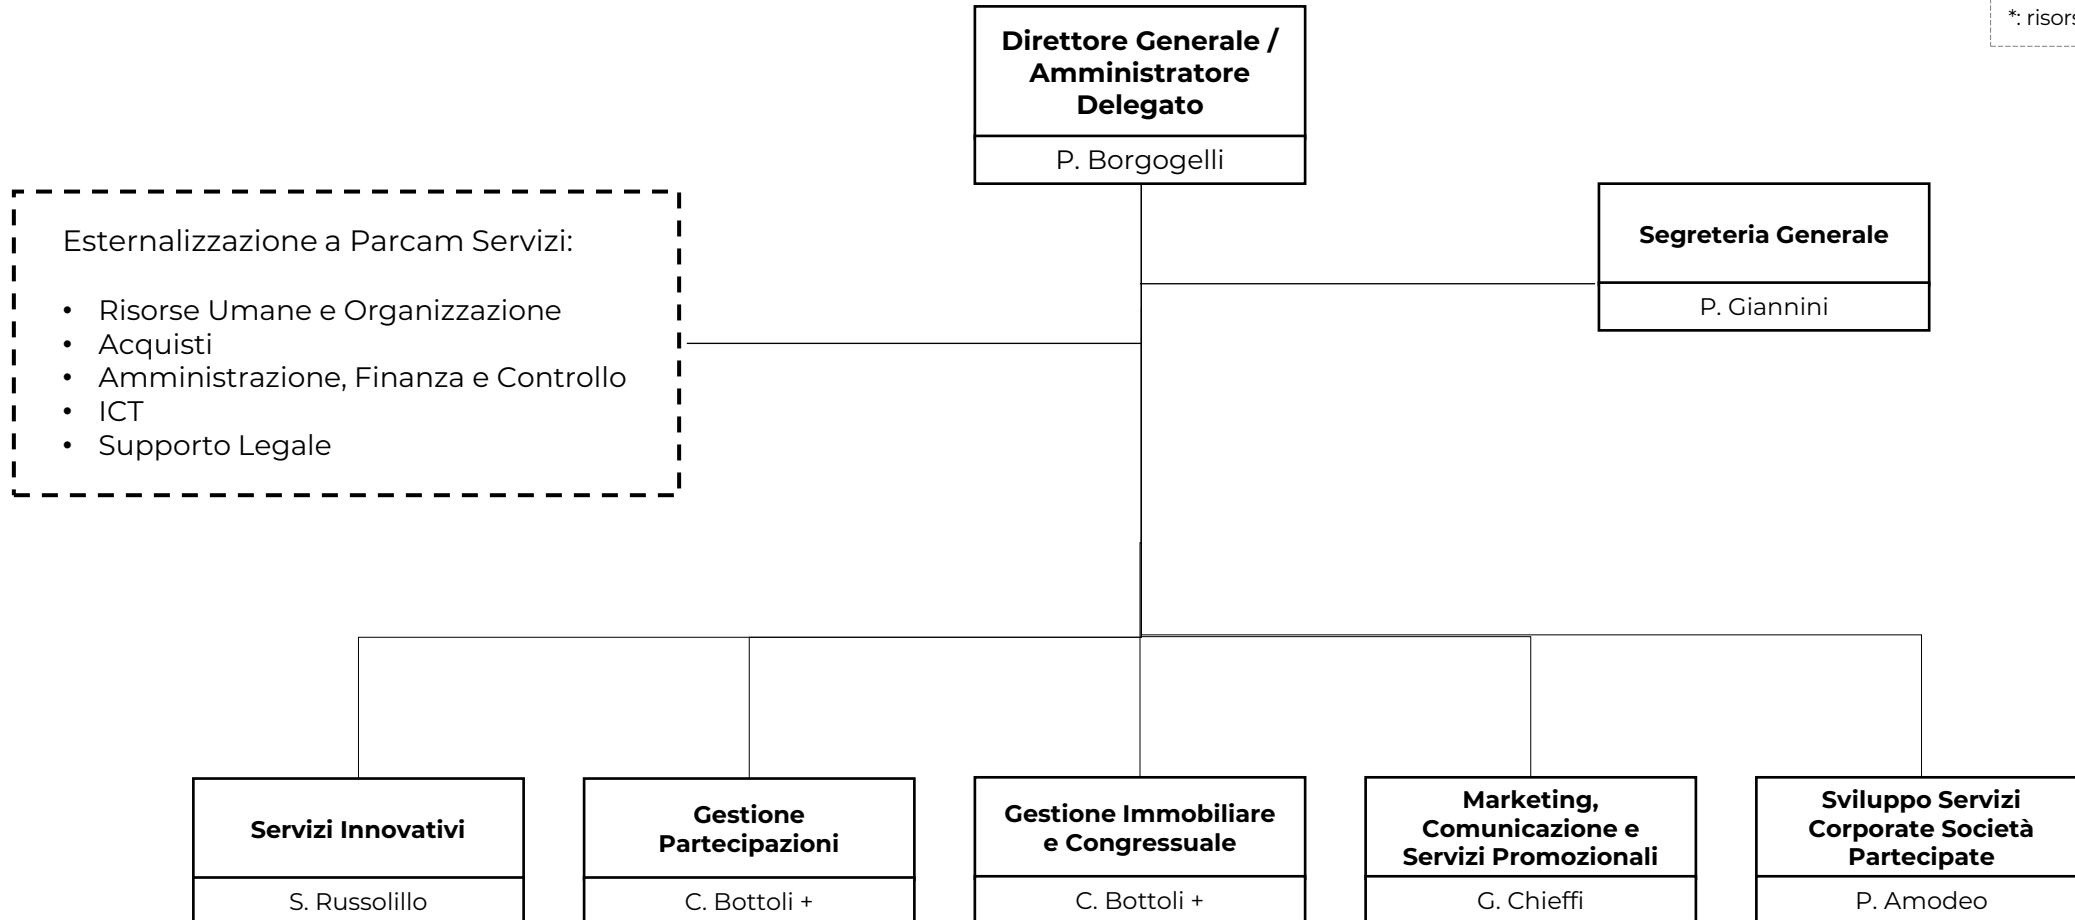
*: risors

Direttore Generale / Amministratore Delegato

P. Borgogelli

Segreteria Generale

P. Giannini

Esternalizzazione a Parcam Servizi:

- Risorse Umane e Organizzazione
- Acquisti
- Amministrazione, Finanza e Controllo
- ICT
- Supporto Legale

Servizi Innovativi

S. Russolillo

Gestione Partecipazioni

C. Bottoli +

Gestione Immobiliare e Congressuale

C. Bottoli +

Marketing, Comunicazione e Servizi Promozionali

G. Chieffi

Sviluppo Servizi Corporate Società Partecipate

P. Amodeo